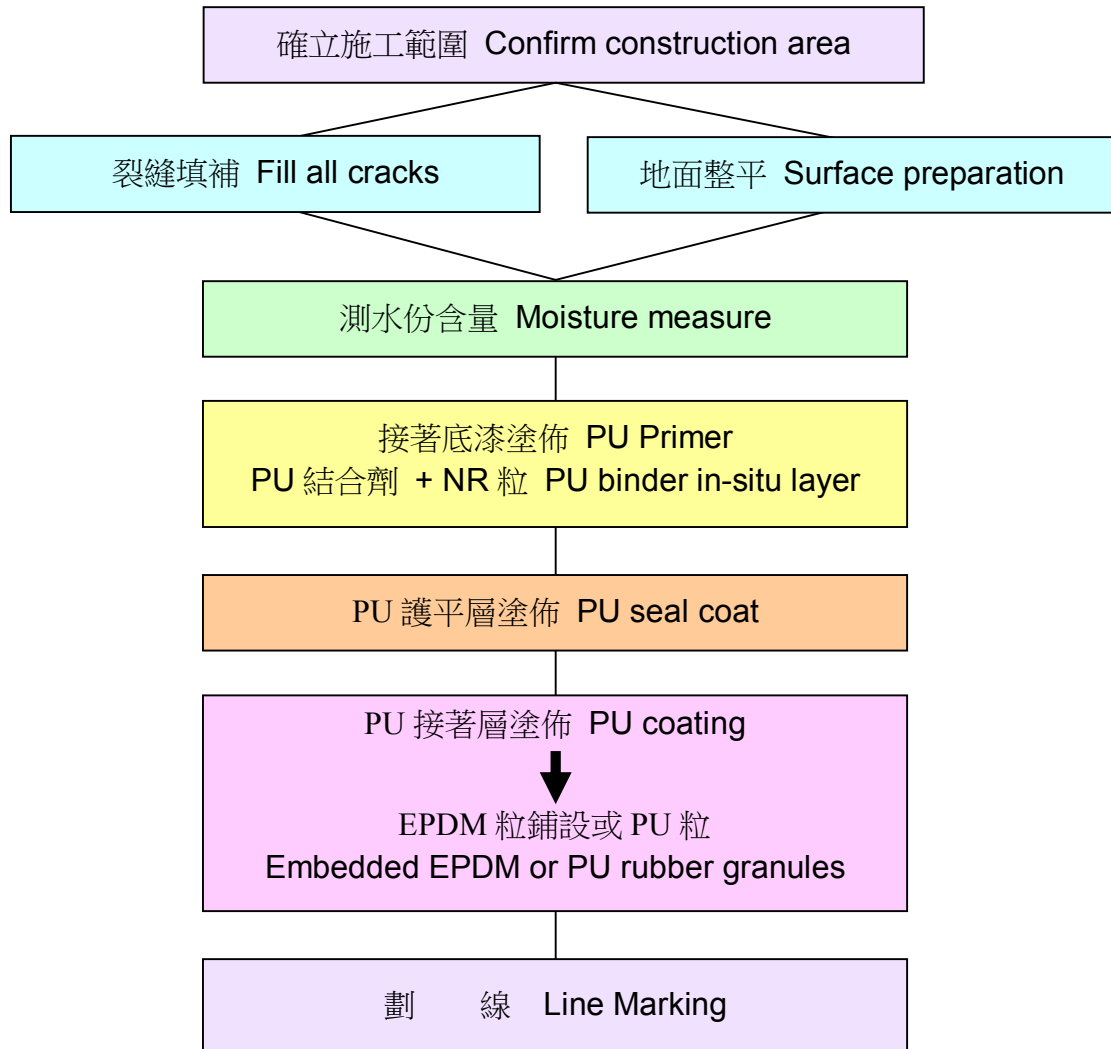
確立施工範圍 Confirm construction area

裂縫填補 Fill all cracks

地面整平 Surface preparation

測水份含量 Moisture measure

接著底漆塗佈 PU Primer
PU 結合劑 + NR 粒 PU binder in-situ layer

PU 護平層塗佈 PU seal coat

PU 接著層塗佈 PU coating

EPDM 粒鋪設或 PU 粒
Embedded EPDM or PU rubber granules

劃 線 Line Marking